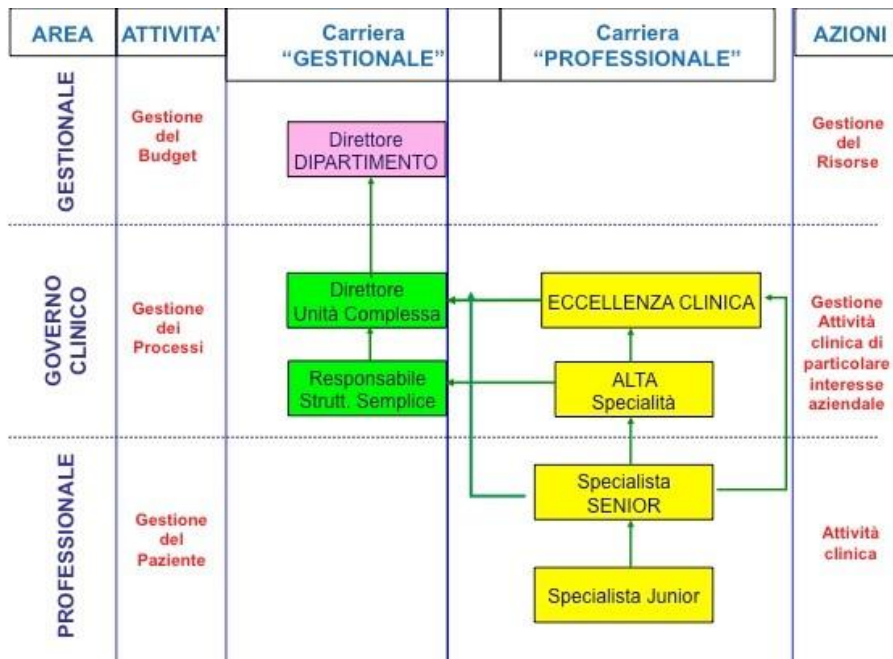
| AREA | ATTIVITA' | Carriera "GESTIONALE" | Carriera "PROFESSIONALE" | AZIONI |
|---|---|---|---|---|
| GESTIONALE | Gestione del Budget | Direttore DIPARTIMENTO | | Gestione del Risorse |
| GOVERNO CLINICO | Gestione dei Processi | Direttore Unità Complessa<br>Responsabile Strutt. Semplice | ECCELLENZA CLINICA<br>ALTA Specialità | Gestione Attività clinica di particolare interesse aziendale |
| PROFESSIONALE | Gestione del Paziente | | Specialista SENIOR<br>Specialista Junior | Attività clinica |